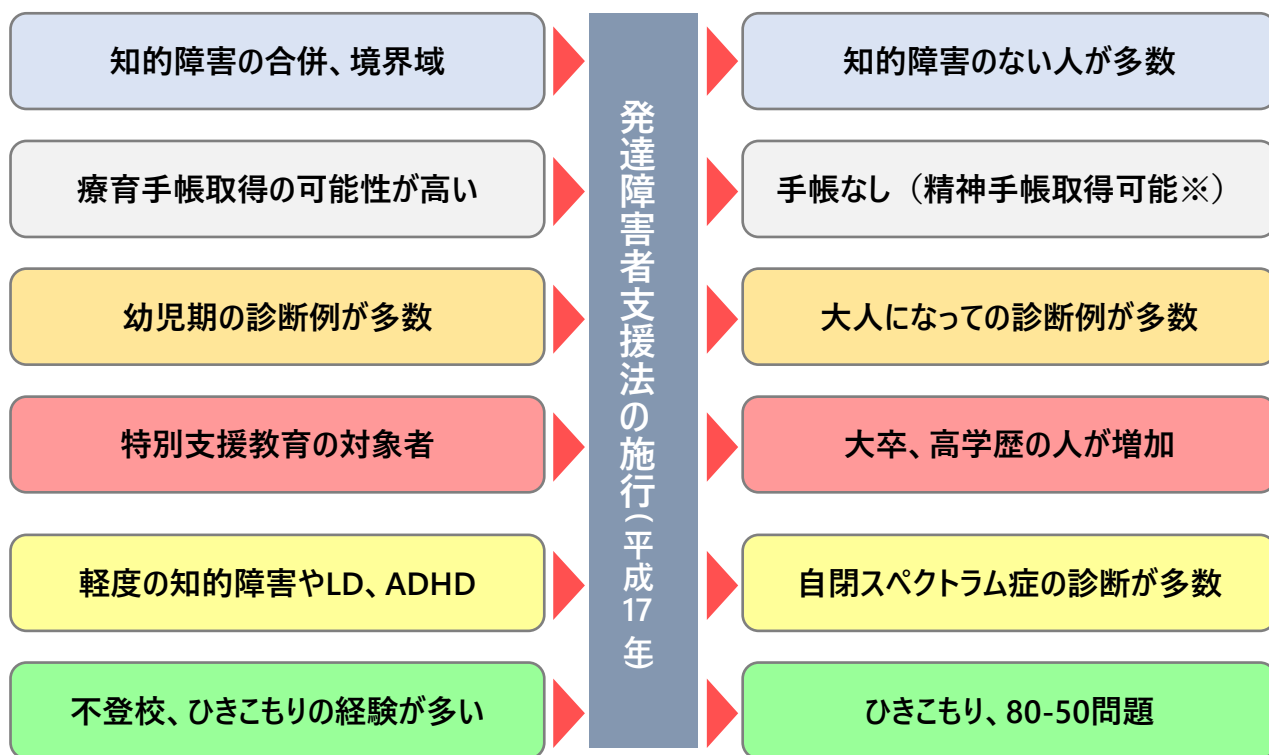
知的障害の合併、境界域

療育手帳取得の可能性が高い

幼児期の診断例が多数

特別支援教育の対象者

軽度の知的障害やLD、ADHD

不登校、ひきこもりの経験が多い

発達障害者支援法の施行（平成17年）

知的障害のない人が多数

手帳なし（精神手帳取得可能※）

大人になっての診断例が多数

大卒、高学歴の人が増加

自閉スペクトラム症の診断が多数

ひきこもり、80-50問題